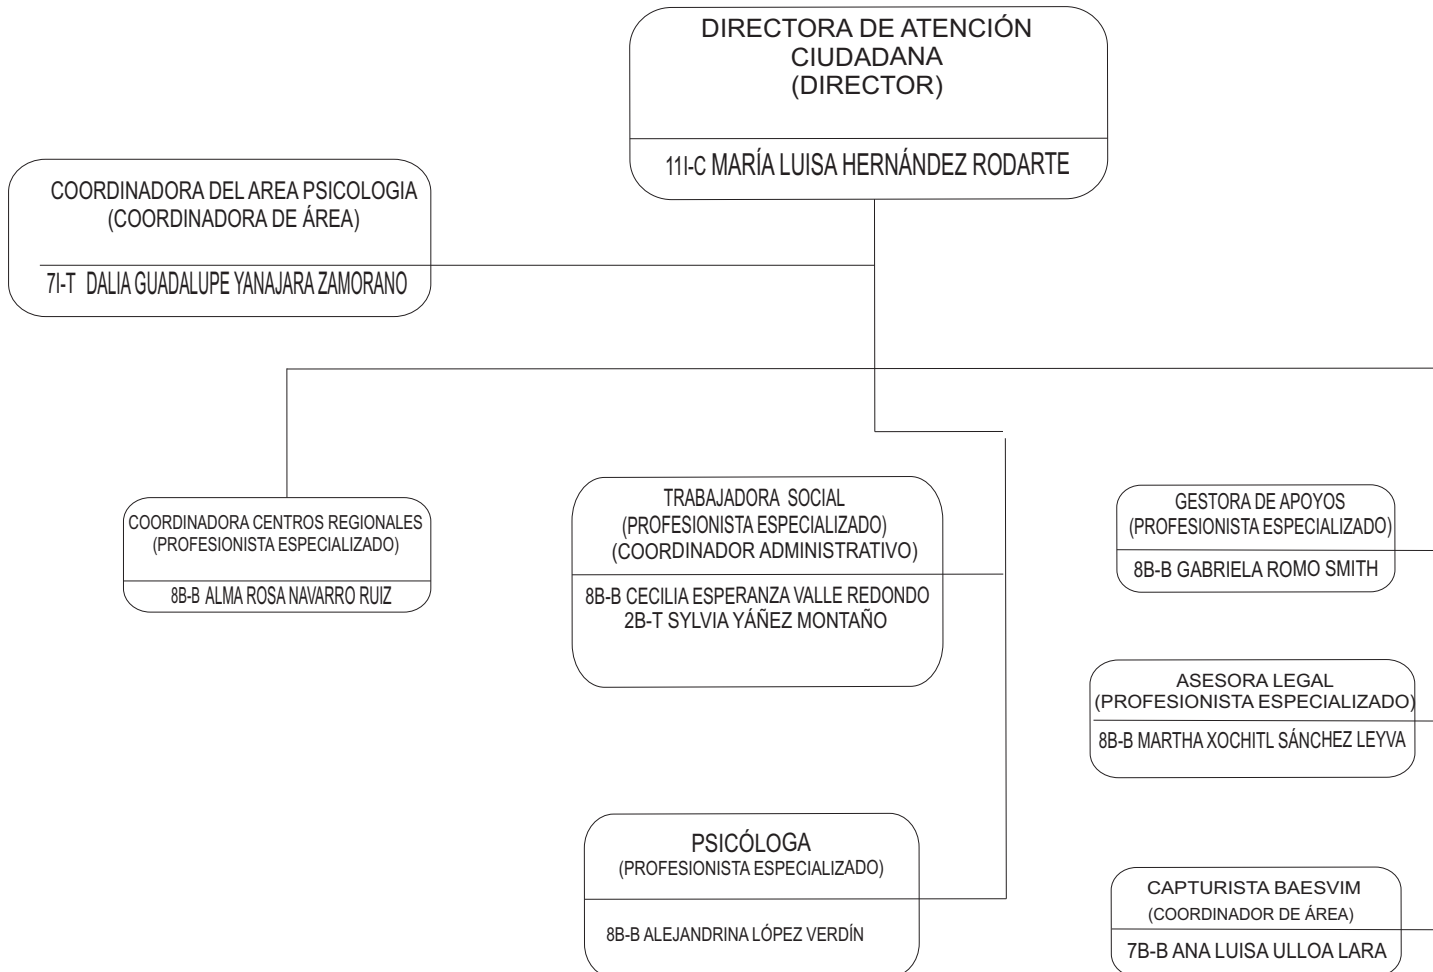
DIRECTORA DE ATENCIÓN CIUDADANA
(DIRECTOR)

11I-C MARÍA LUISA HERNÁNDEZ RODARTE

COORDINADORA DEL AREA PSICOLOGIA
(COORDINADORA DE ÁREA)

7I-T DALIA GUADALUPE YANAJARA ZAMORANO

COORDINADORA CENTROS REGIONALES
(PROFESIONISTA ESPECIALIZADO)

8B-B ALMA ROSA NAVARRO RUIZ

TRABAJADORA SOCIAL
(PROFESIONISTA ESPECIALIZADO)
(COORDINADOR ADMINISTRATIVO)

8B-B CECILIA ESPERANZA VALLE REDONDO
2B-T SYLVIA YÁÑEZ MONTAÑO

GESTORA DE APOYOS
(PROFESIONISTA ESPECIALIZADO)

8B-B GABRIELA ROMO SMITH

ASESORA LEGAL
(PROFESIONISTA ESPECIALIZADO)

8B-B MARTHA XOCHITL SÁNCHEZ LEYVA

PSICÓLOGA
(PROFESIONISTA ESPECIALIZADO)

8B-B ALEJANDRINA LÓPEZ VERDÍN

CAPTURISTA BAESVIM
(COORDINADOR DE ÁREA)

7B-B ANA LUISA ULLOA LARA